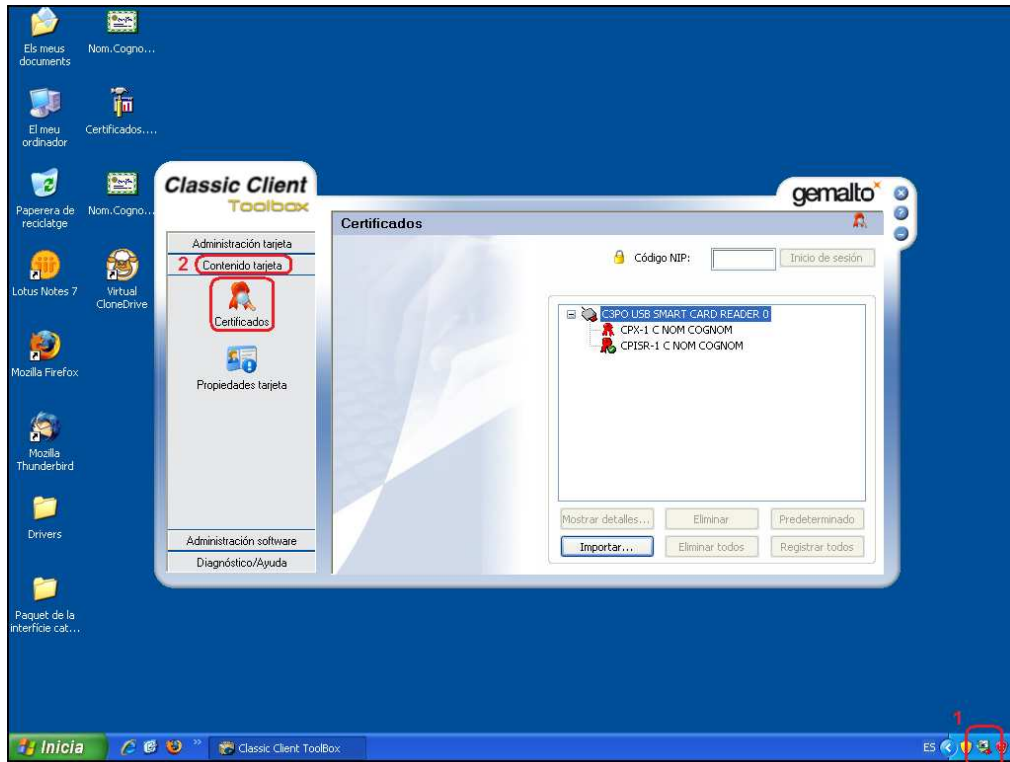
Els meus documents
Nom.Cogno...
El meu ordinador
Certificados....
Paperera de reciclatge
Nom.Cogno...
Lotus Notes 7
Virtual CloneDrive
Mozilla Firefox
Mozilla Thunderbird
Drivers
Paquet de la interfície cat...

Classic Client
Toolbox

gemalto

Administración tarjeta
2 Contenido tarjeta
Certificados
Propiedades tarjeta
Administración software
Diagnóstico/Ayuda

Certificados

Código NIP:
Inicio de sesión

C3PO USB SMART CARD READER 0
CPX-1 C NOM COGNOM
CPISR-1 C NOM COGNOM

Mostrar detalles...
Eliminar
Predeterminado
Importar...
Eliminar todos
Registrar todos

1

Inicia
Classic Client ToolBox
ES